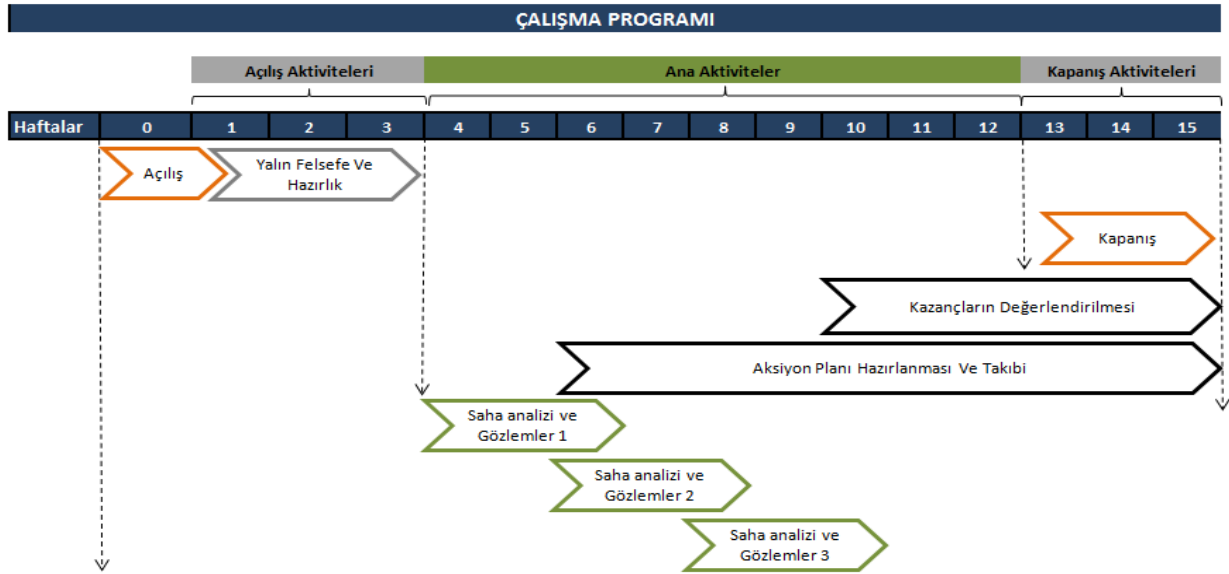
ÇALIŞMA PROGRAMI

Açılış Aktiviteleri

Ana Aktiviteler

Kapanış Aktiviteleri

| Haftalar | 0 | 1 | 2 | 3 | 4 | 5 | 6 | 7 | 8 | 9 | 10 | 11 | 12 | 13 | 14 | 15 |
|---|---|---|---|---|---|---|---|---|---|---|---|---|---|---|---|---|

Açılış

Yalın Felsefe Ve Hazırlık

Kapanış

Kazançların Değerlendirilmesi

Aksiyon Planı Hazırlanması Ve Takibi

Saha analizi ve Gözlemler 1

Saha analizi ve Gözlemler 2

Saha analizi ve Gözlemler 3